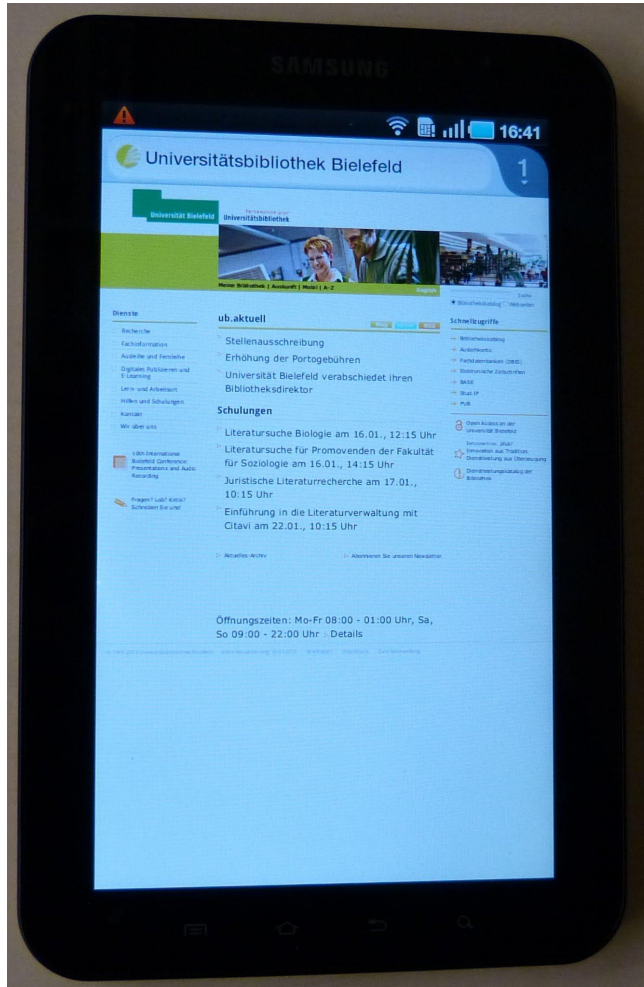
SAMSUNG

16:41

Universitätsbibliothek Bielefeld

1

Universität Bielefeld

Universitätsbibliothek

Meine Bibliothek | Auskunft | Mobil | A-Z

English

Suche

Bibliothekskatalog Webseiten

Dienste

Recherche

Fachinformation

Ausleihe und Fernleihe

Digitales Publizieren und E-Learning

Lern- und Arbeitsort

Hilfen und Schulungen

Kontakt

Wir über uns

10th International Bielefeld Conference: Presentations and Audio Recording

Fragen? Lob? Kritik? Schreiben Sie uns!

ub.aktuell

Stellenausschreibung

Erhöhung der Portogebühren

Universität Bielefeld verabschiedet ihren Bibliotheksdirektor

Schulungen

Literatursuche Biologie am 16.01., 12:15 Uhr

Literatursuche für Promovenden der Fakultät für Soziologie am 16.01., 14:15 Uhr

Juristische Literaturrecherche am 17.01., 10:15 Uhr

Einführung in die Literaturverwaltung mit Citavi am 22.01., 10:15 Uhr

Aktuelles-Archiv

Abonnieren Sie unseren Newsletter

Schnellzugriffe

Bibliothekskatalog

Ausleihkonto

Fachdatenbanken (DBIS)

Elektronische Zeitschriften

BASE

Shell IP

PUB

Open Access an der Universität Bielefeld

Innovation aus Tradition. Digitalisierung zur Überlieferung

Digitalisierungskatalog der Bibliothek

Öffnungszeiten: Mo-Fr 08:00 - 01:00 Uhr, Sa, So 09:00 - 22:00 Uhr › Details

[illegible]